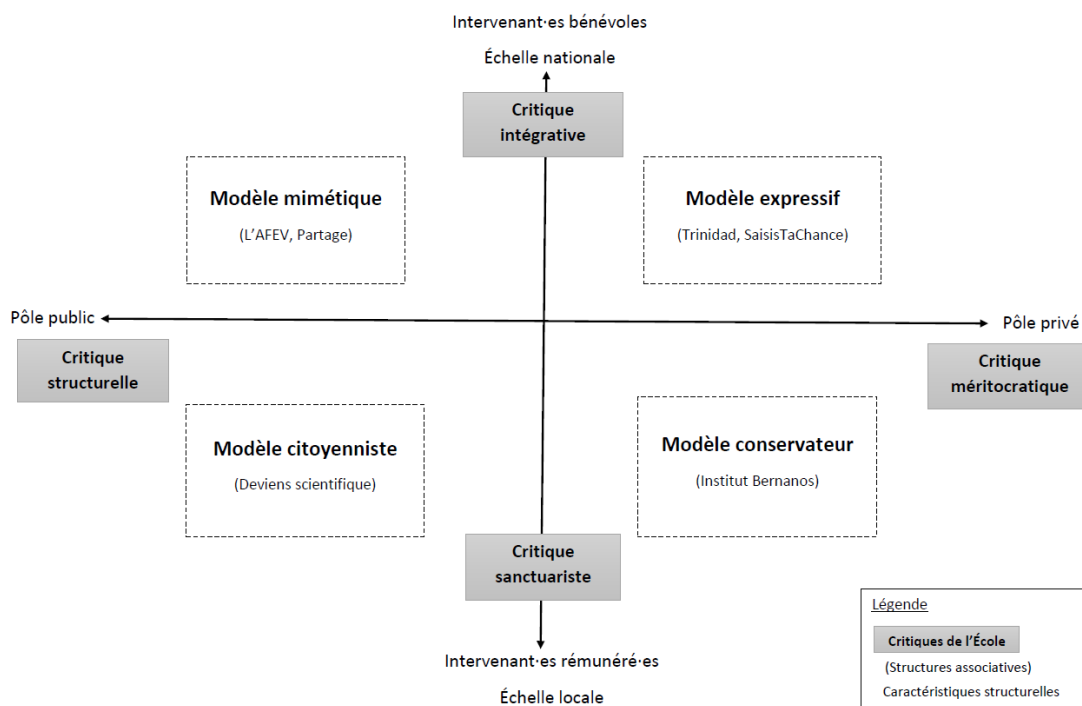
Intervenant·es bénévoles

Échelle nationale

Critique intégrative

Modèle mimétique

(L'AFEV, Partage)

Modèle expressif

(Trinidad, SaisisTaChance)

Pôle public

Pôle privé

Critique structurelle

Critique méritocratique

Modèle citoyenniste

(Deviens scientifique)

Modèle conservateur

(Institut Bernanos)

Critique sanctuariste

Intervenant·es rémunéré·es

Échelle locale

Légende

Critiques de l'École

(Structures associatives)

Caractéristiques structurelles